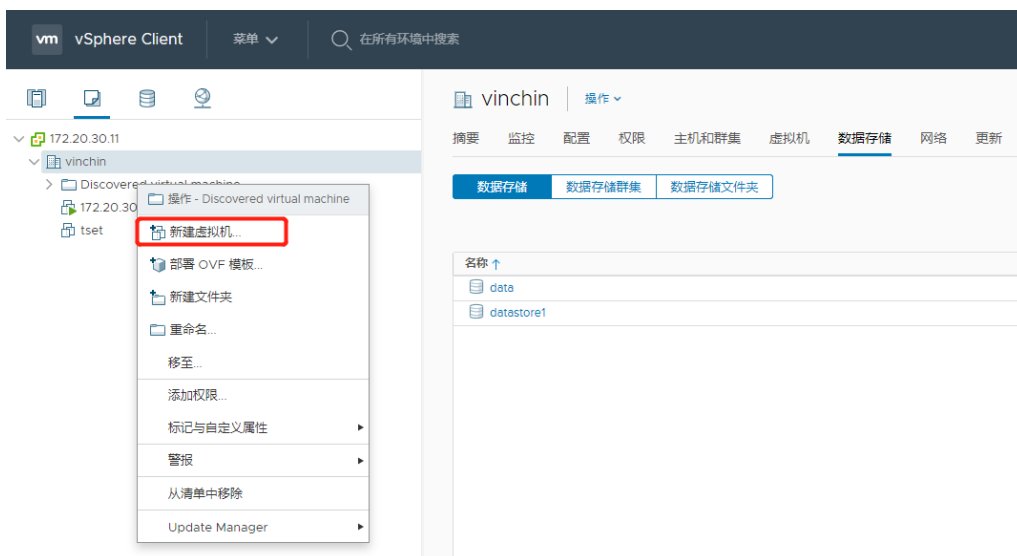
vm vSphere Client 菜单 在所有环境中搜索

172.20.30.11
vinchin
Discovered virtual machine
172.20.30
tset

操作 - Discovered virtual machine
新建虚拟机...
部署 OVF 模板...
新建文件夹
重命名...
移至...
添加权限...
标记与自定义属性
警报
从清单中移除
Update Manager

vinchin 操作

摘要 监控 配置 权限 主机和群集 虚拟机 数据存储 网络 更新

数据存储 数据存储群集 数据存储文件夹

名称 ↑
data
datastore1